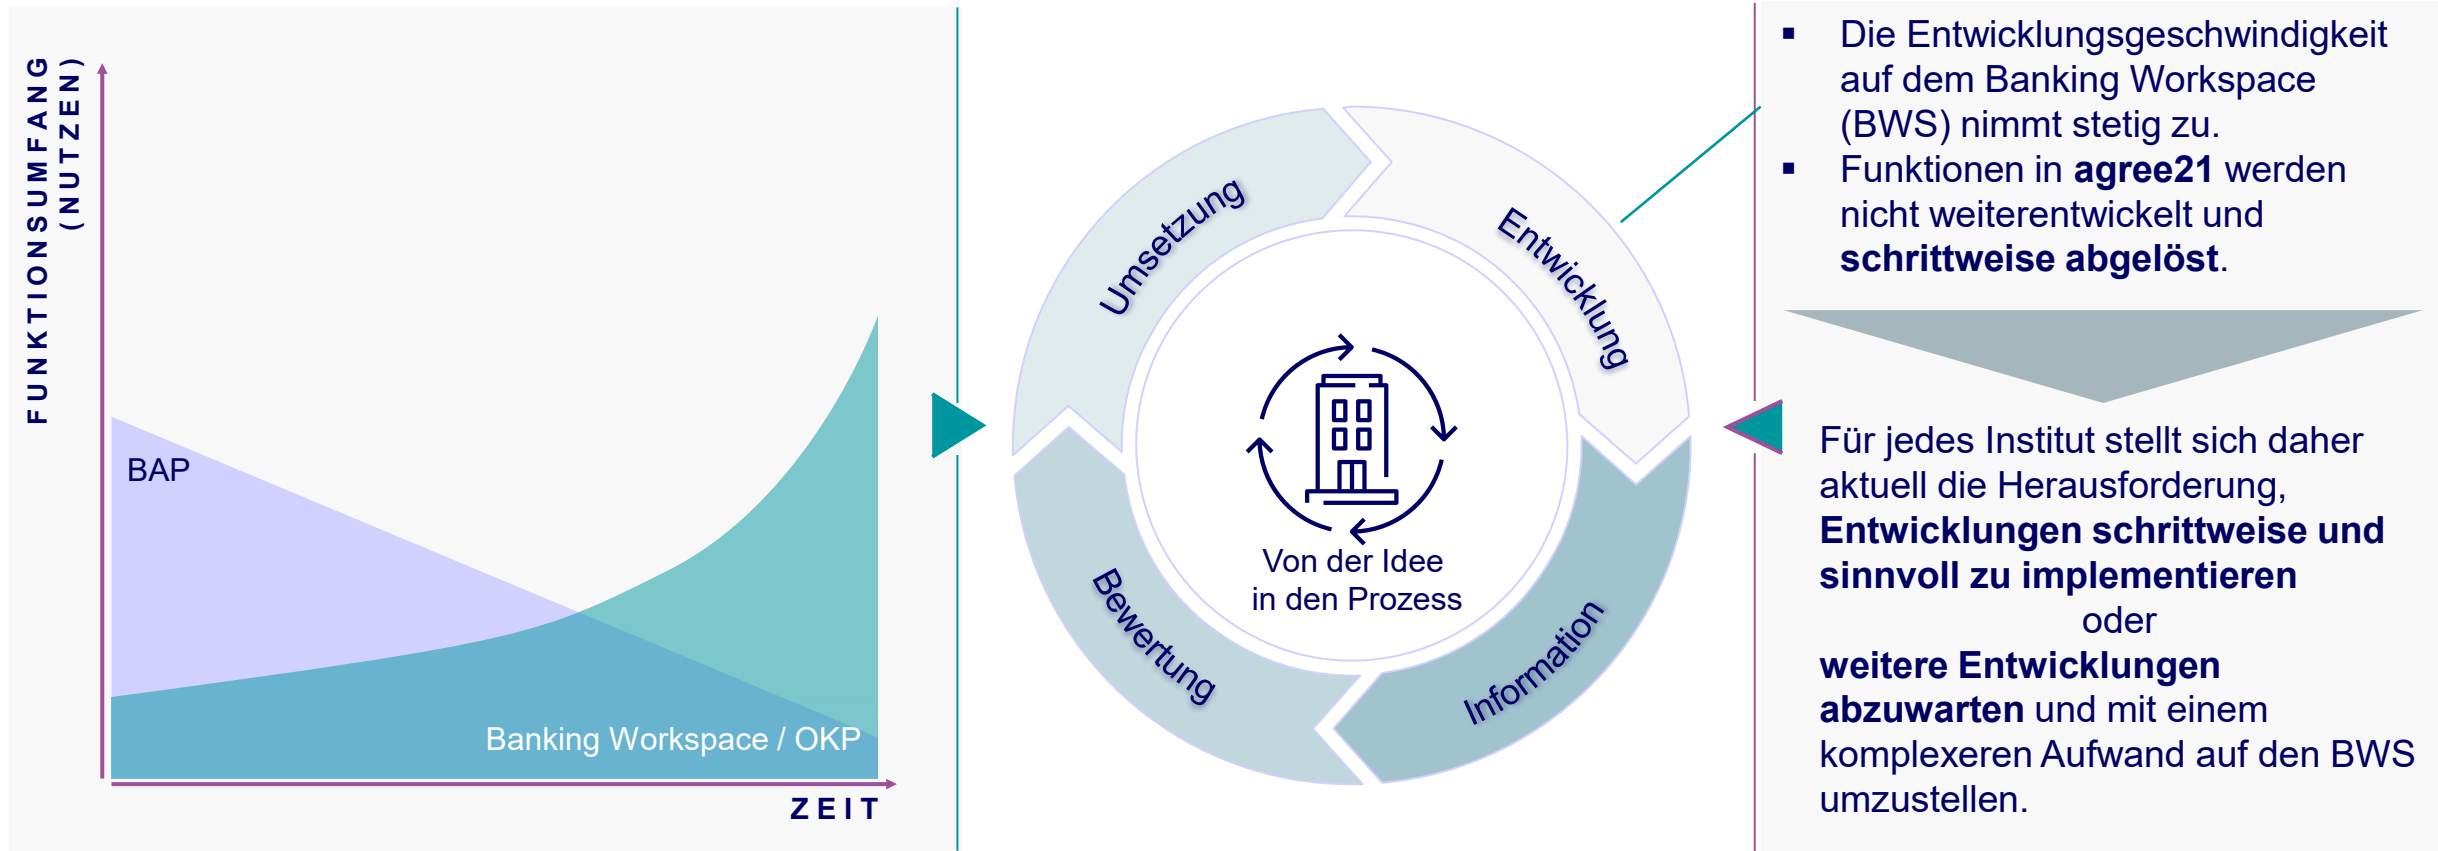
FUNKTIONSUMFANG
(NUTZEN)

BAP

Banking Workspace / OKP

ZEIT

Umsetzung

Entwicklung

Bewertung

Information

Von der Idee in den Prozess

- Die Entwicklungsgeschwindigkeit auf dem Banking Workspace (BWS) nimmt stetig zu.
- Funktionen in **agree21** werden nicht weiterentwickelt und **schrittweise abgelöst**.

Für jedes Institut stellt sich daher aktuell die Herausforderung, **Entwicklungen schrittweise und sinnvoll zu implementieren**

oder

**weitere Entwicklungen abzuwarten** und mit einem komplexeren Aufwand auf den BWS umzustellen.